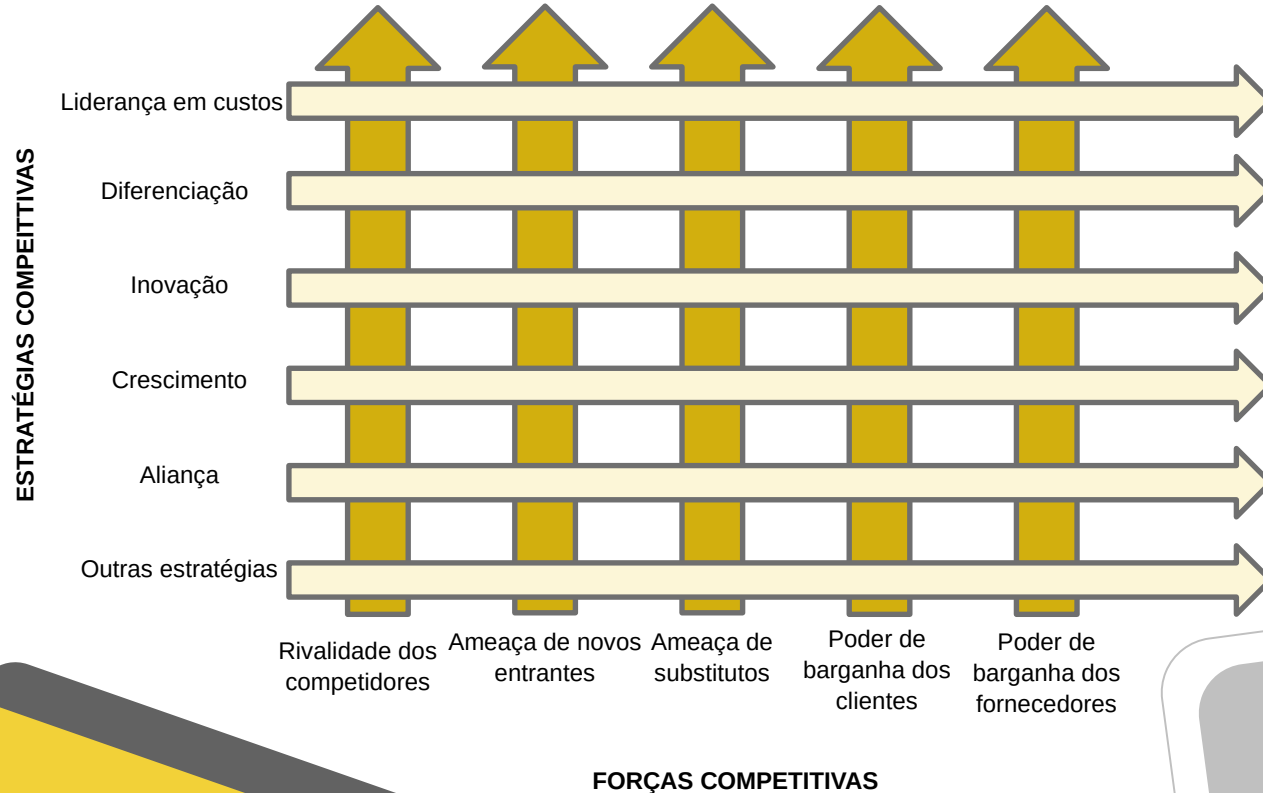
ESTRATÉGIAS COMPEITTIVAS

Liderança em custos

Diferenciação

Inovação

Crescimento

Aliança

Outras estratégias

Rivalidade dos competidores

Ameaça de novos entrantes

Ameaça de substitutos

Poder de barganha dos clientes

Poder de barganha dos fornecedores

FORÇAS COMPETITIVAS